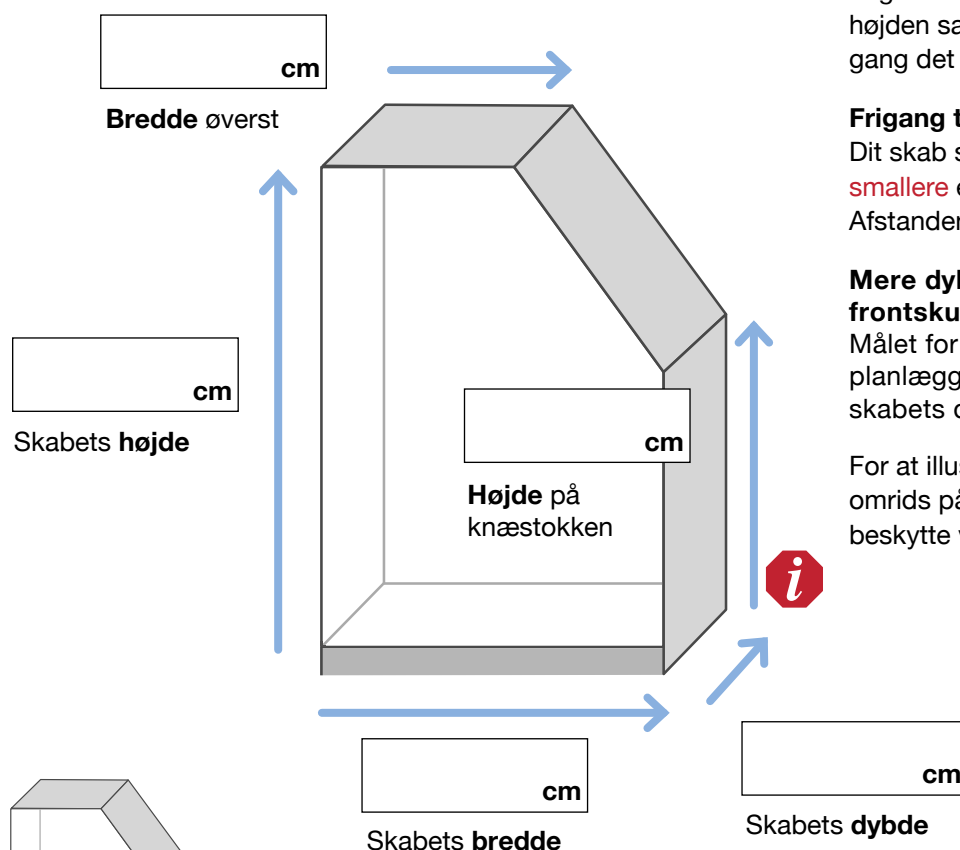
cm

**Bredde** øverst

cm

Skabets **højde**

cm

**Højde** på knæstokken

cm

Skabets **bredde**

cm

Skabets **dybde**

højden sa
gang det

**Frigang t**
Dit skab s
smallere e
Afstanden

**Mere dyb**
**frontsku**
Målet for
planlægg
skabets d

For at illus
omrids på
beskytte v